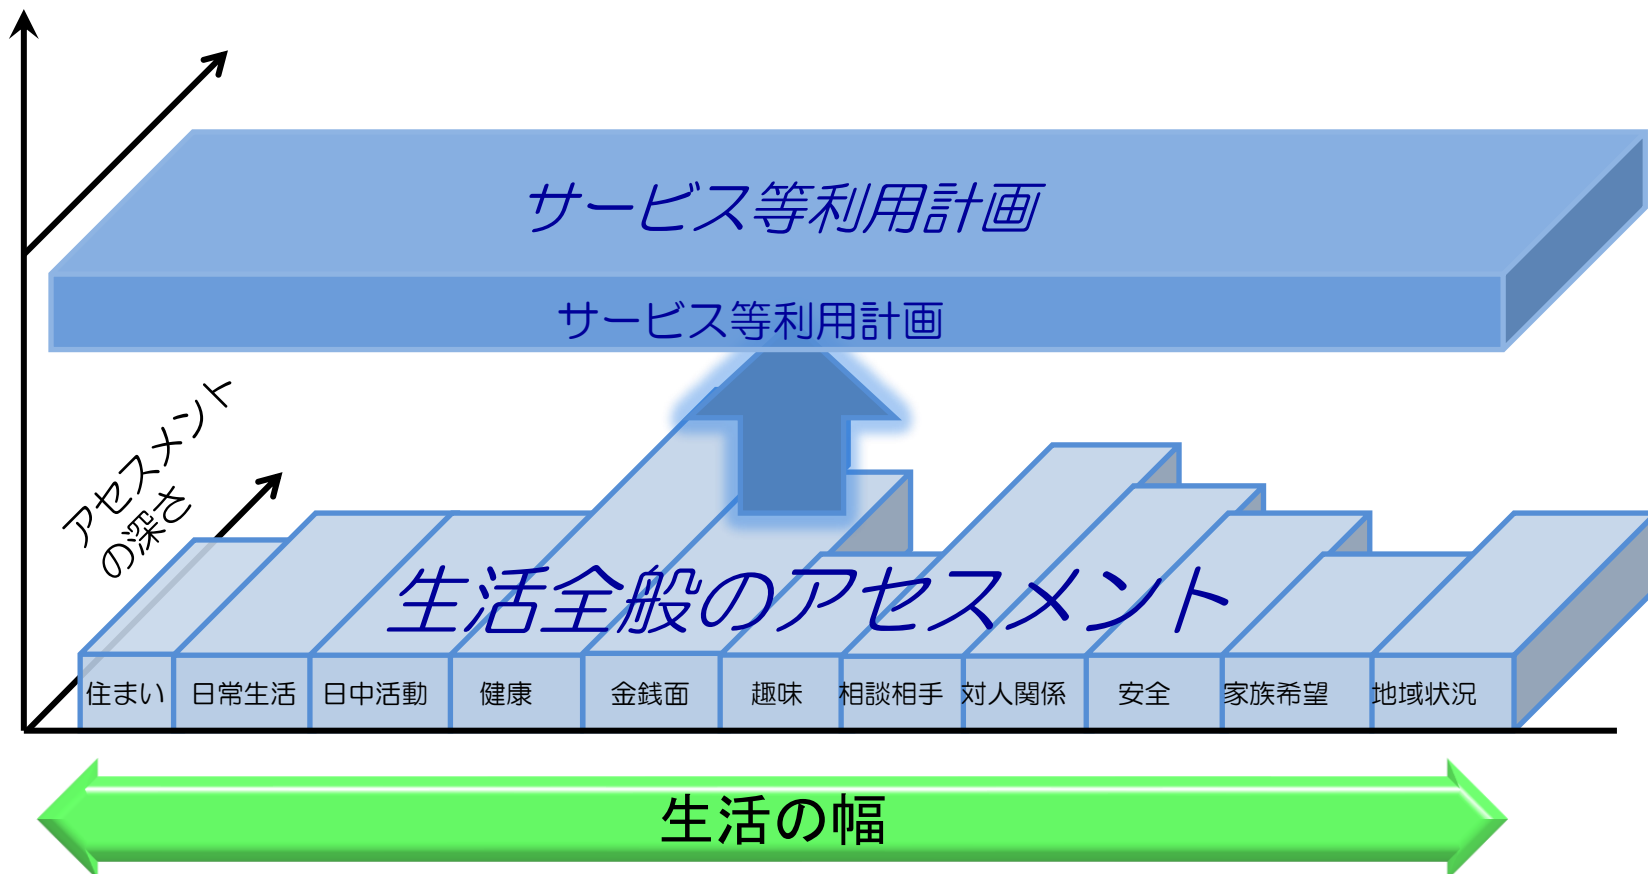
サービス等利用計画

サービス等利用計画

アセスメントの深さ

生活全般のアセスメント

| 住まい | 日常生活 | 日中活動 | 健康 | 金銭面 | 趣味 | 相談相手 | 対人関係 | 安全 | 家族希望 | 地域状況 |
|---|---|---|---|---|---|---|---|---|---|---|

生活の幅